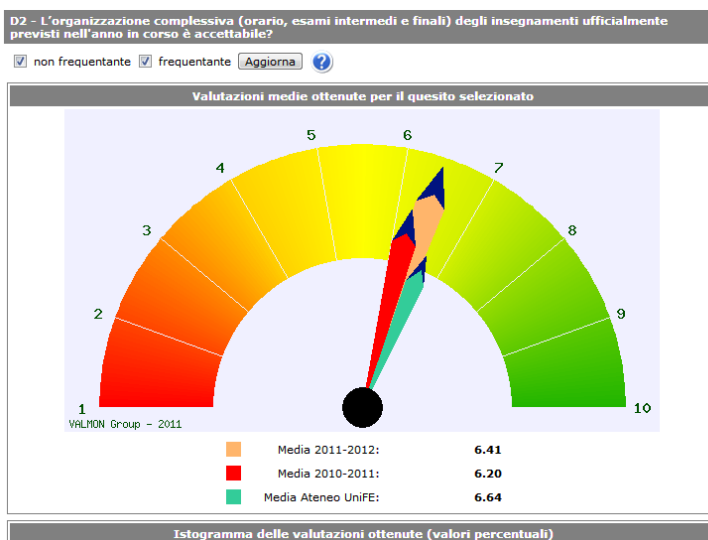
D2 - L'organizzazione complessiva (orario, esami intermedi e finali) degli insegnamenti ufficialmente previsti nell'anno in corso è accettabile?

non frequentante frequentante Aggiorna

Valutazioni medie ottenute per il quesito selezionato

1
2
3
4
5
6
7
8
9
10

VALMON Group - 2011

| | |
|---|---|
| Media 2011-2012: | 6.41 |
| Media 2010-2011: | 6.20 |
| Media Ateneo UniFE: | 6.64 |

Istogramma delle valutazioni ottenute (valori percentuali)